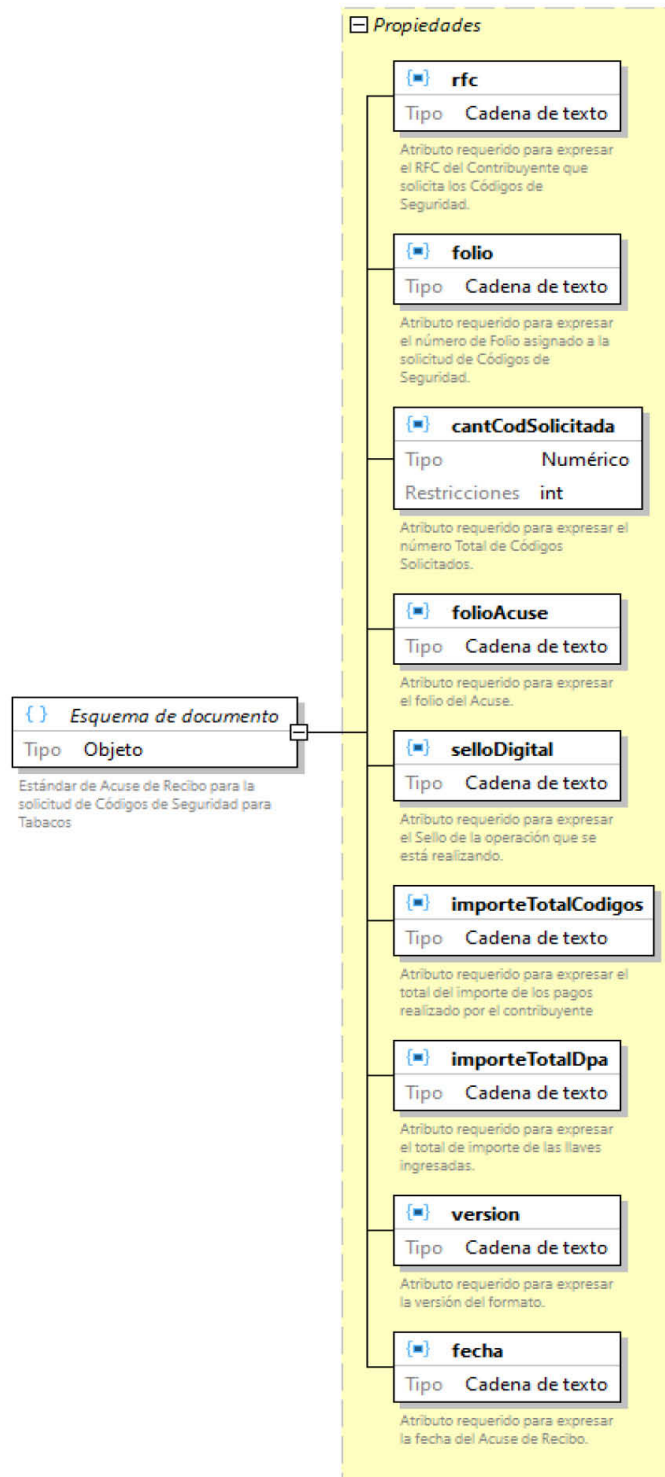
{ } Esquema de documento
Tipo Objeto

Estándar de Acuse de Recibo para la solicitud de Códigos de Seguridad para Tabacos

Propiedades

rfc
Tipo Cadena de texto

Atributo requerido para expresar el RFC del Contribuyente que solicita los Códigos de Seguridad.

folio
Tipo Cadena de texto

Atributo requerido para expresar el número de Folio asignado a la solicitud de Códigos de Seguridad.

cantCodSolicitada
Tipo Numérico
Restricciones int

Atributo requerido para expresar el número Total de Códigos Solicitados.

folioAcuse
Tipo Cadena de texto

Atributo requerido para expresar el folio del Acuse.

selloDigital
Tipo Cadena de texto

Atributo requerido para expresar el Sello de la operación que se está realizando.

importeTotalCodigos
Tipo Cadena de texto

Atributo requerido para expresar el total del importe de los pagos realizado por el contribuyente

importeTotalDpa
Tipo Cadena de texto

Atributo requerido para expresar el total de importe de las llaves ingresadas.

version
Tipo Cadena de texto

Atributo requerido para expresar la versión del formato.

fecha
Tipo Cadena de texto

Atributo requerido para expresar la fecha del Acuse de Recibo.